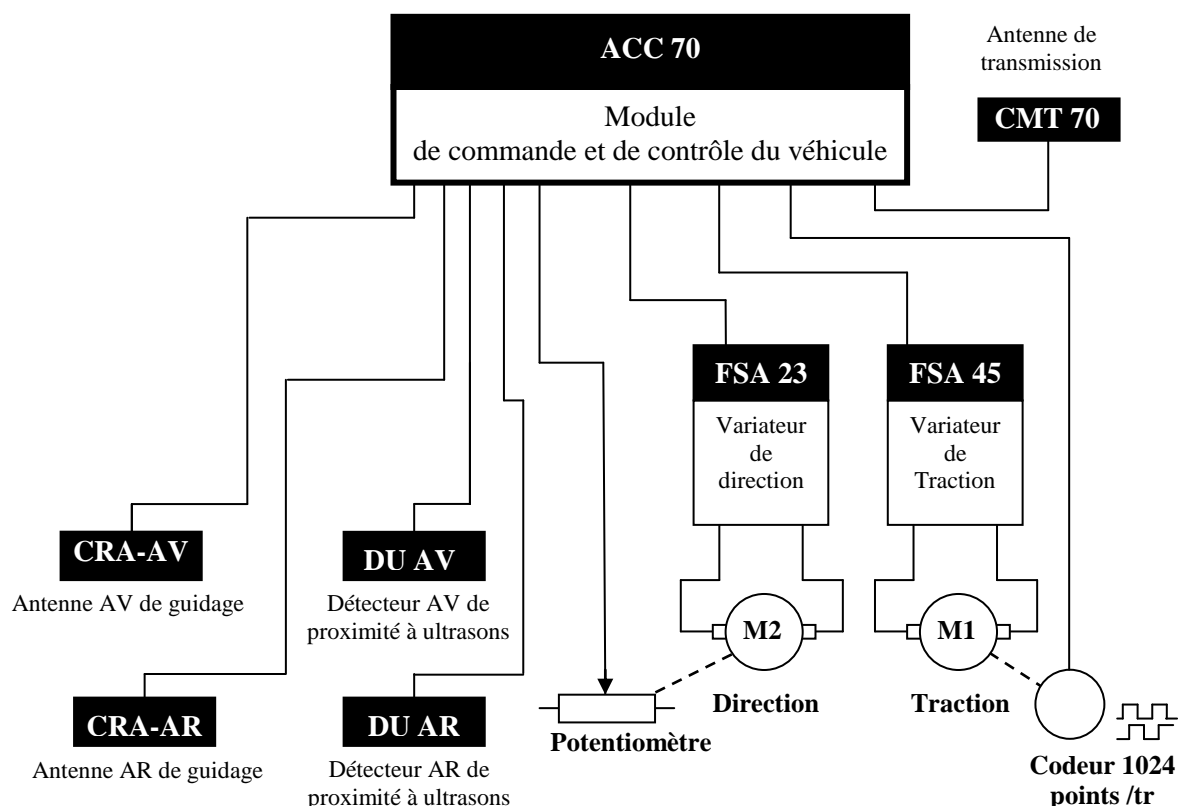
ACC 70

Module de commande et de contrôle du véhicule

Antenne de transmission

CMT 70

FSA 23

Variateur de direction

FSA 45

Variateur de Traction

CRA-AV

Antenne AV de guidage

DU AV

Détecteur AV de proximité à ultrasons

M2

M1

CRA-AR

Antenne AR de guidage

DU AR

Détecteur AR de proximité à ultrasons

Potentiomètre

Direction

Traction

Codeur 1024 points /tr